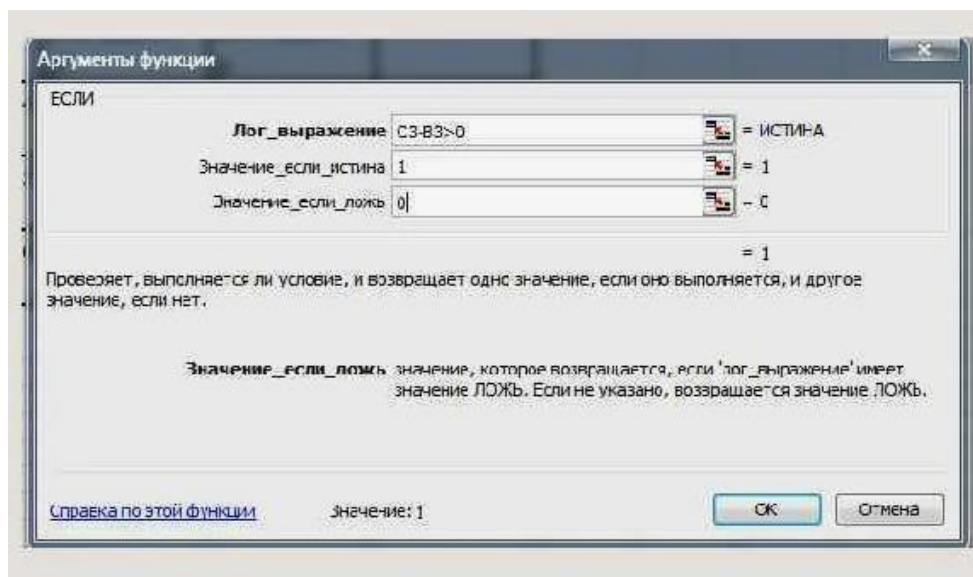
Аргументы функции

ЕСЛИ

Лог_выражение C3-B3>0 = ИСТИНА

Значение_если_истина 1 = 1

Значение_если_ложь 0 = 0

= 1

Проверяет, выполняется ли условие, и возвращает одно значение, если оно выполняется, и другое значение, если нет.

Значение_если_ложь значение, которое возвращается, если 'лог_выражение' имеет значение ЛОЖЬ. Если не указано, возвращается значение ЛОЖЬ.

Справка по этой функции Значение: 1 ОК Отмена